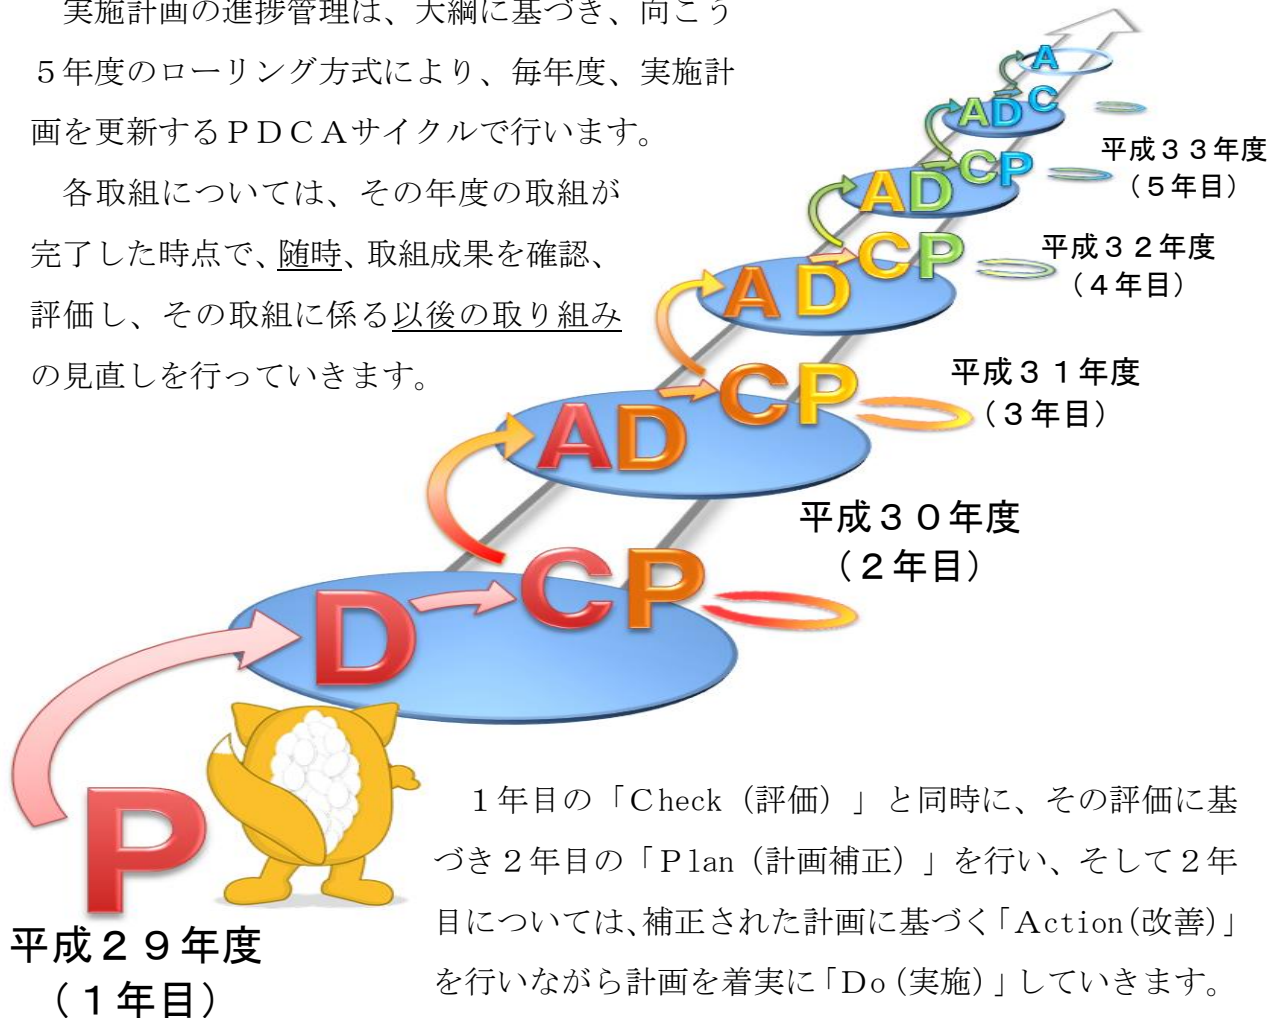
実施計画の進捗管理は、大綱に基づき、向こう５年度のローリング方式により、毎年度、実施計画を更新するＰＤＣＡサイクルで行います。

各取組については、その年度の取組が完了した時点で、随時、取組成果を確認、評価し、その取組に係る以後の取り組みの見直しを行っていきます。

A
ADC
平成３３年度
（５年目）
ADCP
平成３２年度
（４年目）
ADCP
平成３１年度
（３年目）
ADCP
平成３０年度
（２年目）
DCP
P
平成２９年度
（１年目）

１年目の「Ｃheck（評価）」と同時に、その評価に基づき２年目の「Ｐlan（計画補正）」を行い、そして２年目については、補正された計画に基づく「Action(改善)」を行いながら計画を着実に「Do(実施)」していきます。